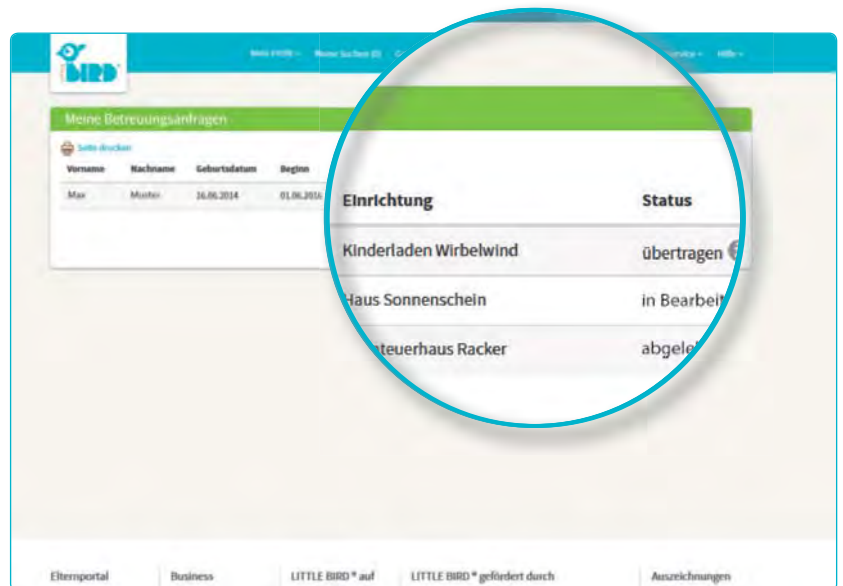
BIRD

Mein Profil Meine Suchen (0) Service Hilfe

Meine Betreuungsanfragen

Seite drucken

| Vorname | Nachname | Geburtsdatum | Beginn |
|---|---|---|---|
| Max | Muster | 16.06.2014 | 01.06.2016 |

| Einrichtung | Status |
|---|---|
| Kinderladen Wirbelwind | übertragen |
| Haus Sonnenschein | in Bearbeit |
| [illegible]teuerhaus Racker | abgele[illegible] |

Elternportal Business LITTLE BIRD ® auf LITTLE BIRD ® gefördert durch Auszeichnungen